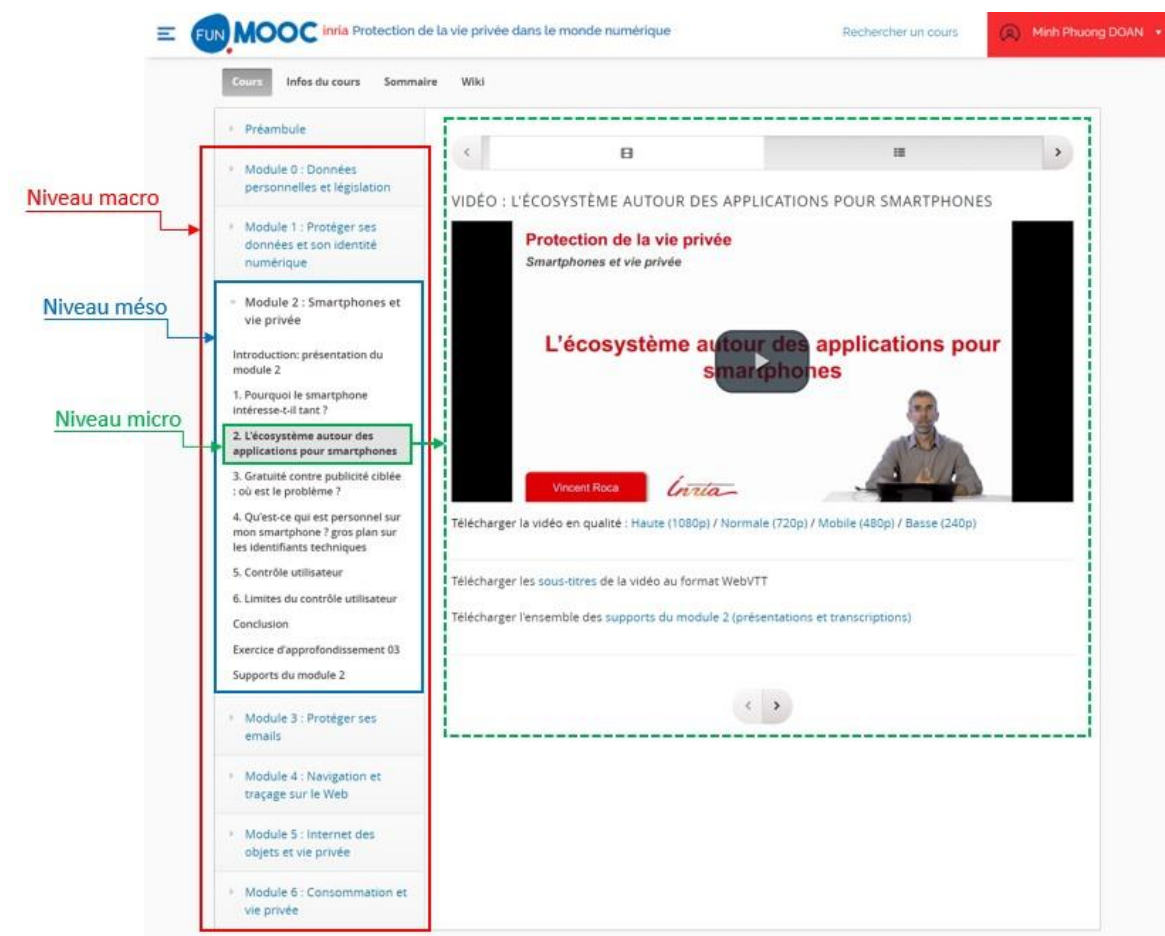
FUN MOOC inria Protection de la vie privée dans le monde numérique

Rechercher un cours

Minh Phuong DOAN

Cours Infos du cours Sommaire Wiki

Préambule

Module 0 : Données personnelles et législation

Module 1 : Protéger ses données et son identité numérique

Module 2 : Smartphones et vie privée

Introduction: présentation du module 2

1. Pourquoi le smartphone intéresse-t-il tant ?

2. L'écosystème autour des applications pour smartphones

3. Gratuité contre publicité ciblée : où est le problème ?

4. Qu'est-ce qui est personnel sur mon smartphone ? gros plan sur les identifiants techniques

5. Contrôle utilisateur

6. Limites du contrôle utilisateur

Conclusion

Exercice d'approfondissement 03

Supports du module 2

Module 3 : Protéger ses emails

Module 4 : Navigation et traçage sur le Web

Module 5 : Internet des objets et vie privée

Module 6 : Consommation et vie privée

Niveau macro

Niveau méso

Niveau micro

VIDÉO : L'ÉCOSYSTÈME AUTOUR DES APPLICATIONS POUR SMARTPHONES

Protection de la vie privée
Smartphones et vie privée

L'écosystème autour des applications pour smartphones

Vincent Roca

Inria

Télécharger la vidéo en qualité : Haute (1080p) / Normale (720p) / Mobile (480p) / Basse (240p)

Télécharger les sous-titres de la vidéo au format WebVTT

Télécharger l'ensemble des supports du module 2 (présentations et transcriptions)